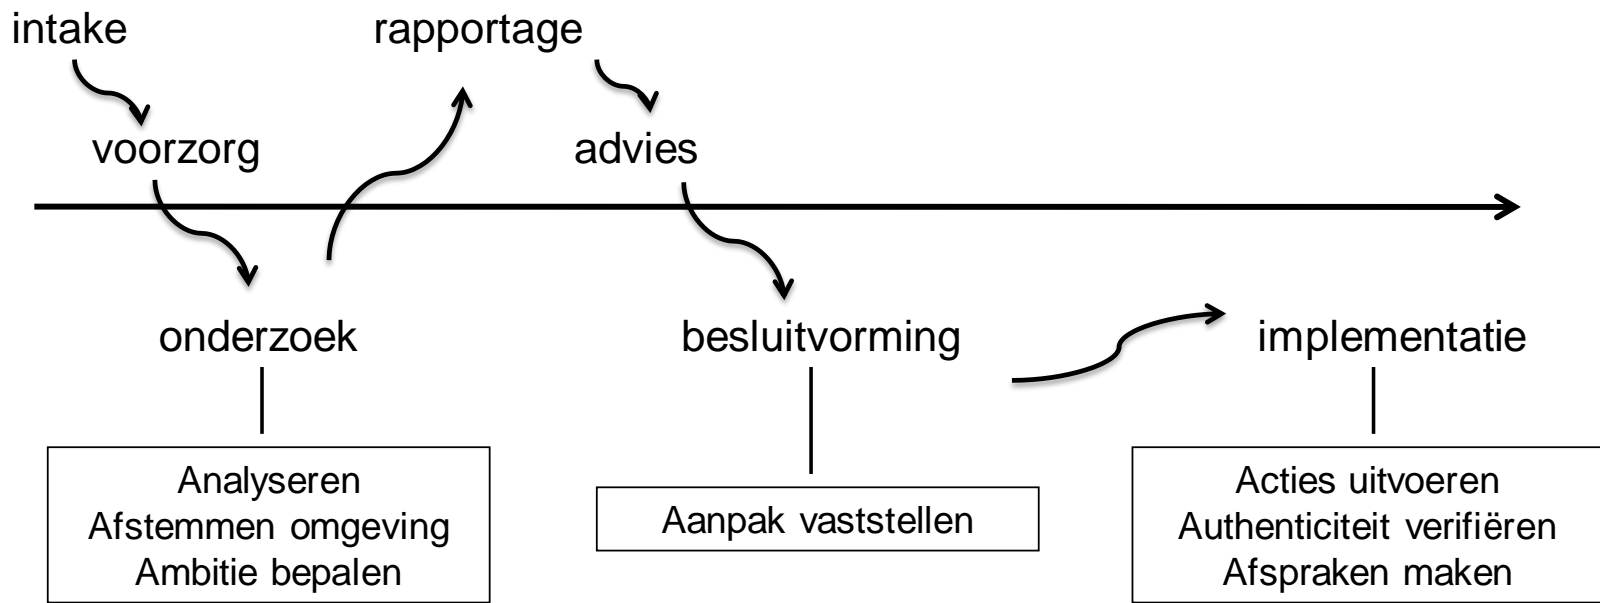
intake

rapportage

voorzorg

advies

onderzoek

besluitvorming

implementatie

Analyseren
Afstemmen omgeving
Ambitie bepalen

Aanpak vaststellen

Acties uitvoeren
Authenticiteit verifiëren
Afspraken maken